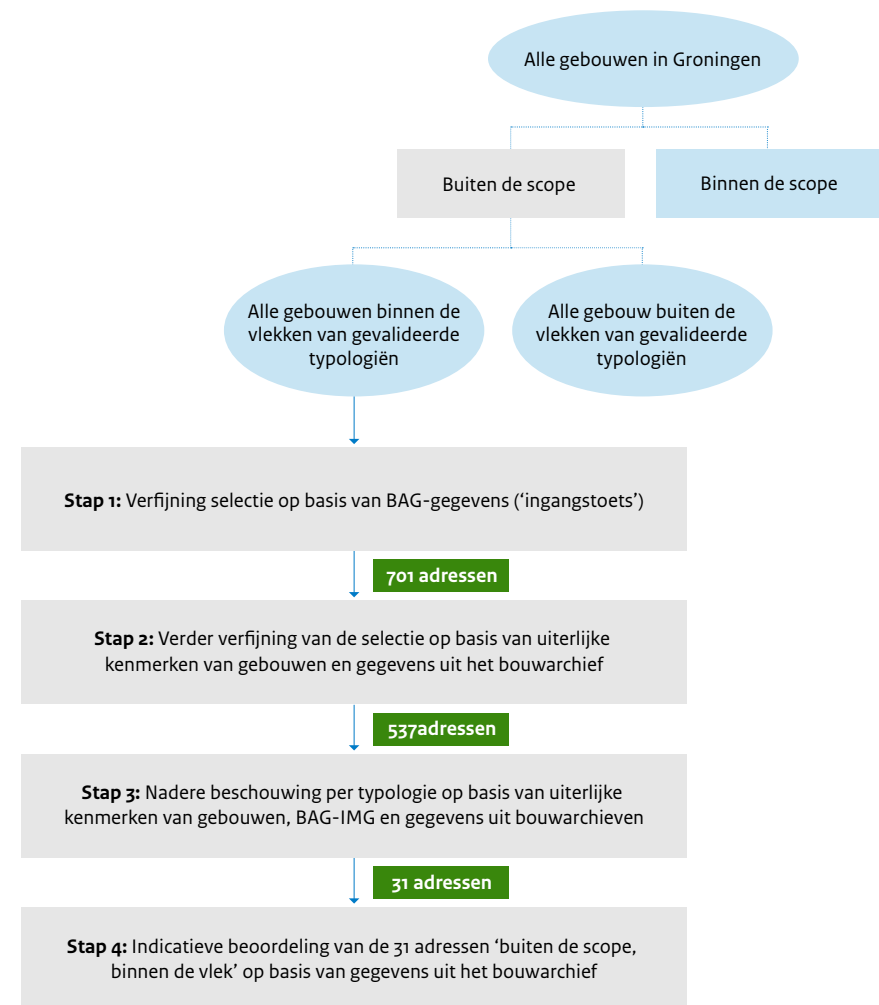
Alle gebouwen in Groningen

Buiten de scope

Binnen de scope

Alle gebouwen binnen de vlekken van gevalideerde typologiën

Alle gebouw buiten de vlekken van gevalideerde typologiën

**Stap 1:** Verfijning selectie op basis van BAG-gegevens (‘ingangstoets’)

701 adressen

**Stap 2:** Verder verfijning van de selectie op basis van uiterlijke kenmerken van gebouwen en gegevens uit het bouwarchief

537adressen

**Stap 3:** Nadere beschouwing per typologie op basis van uiterlijke kenmerken van gebouwen, BAG-IMG en gegevens uit bouwarchieven

31 adressen

**Stap 4:** Indicatieve beoordeling van de 31 adressen ‘buiten de scope, binnen de vlek’ op basis van gegevens uit het bouwarchief